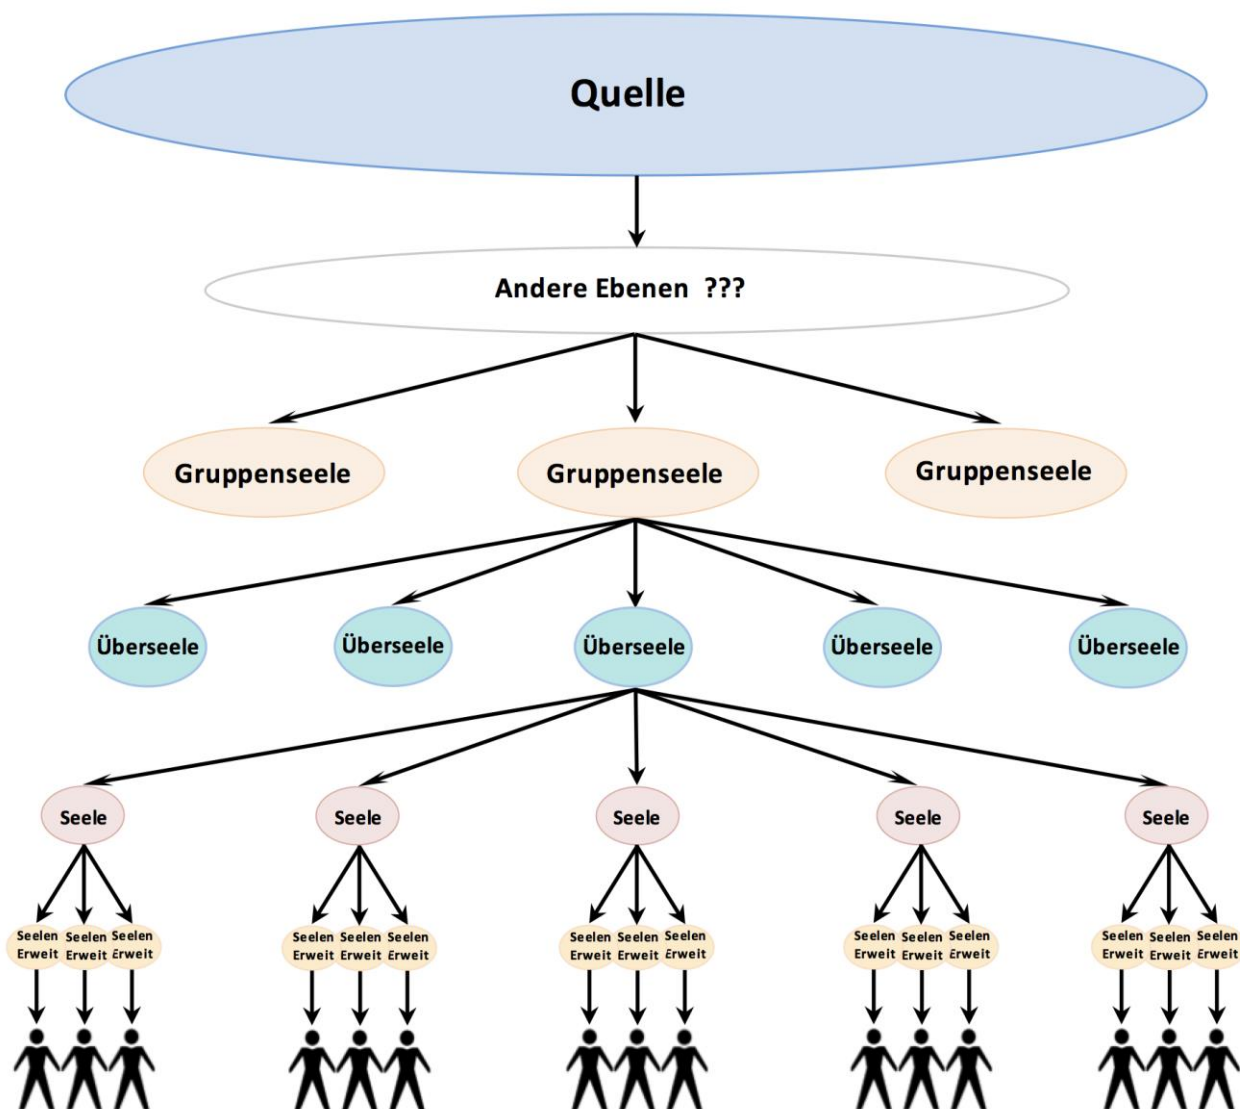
Quelle

Andere Ebenen ???

Gruppenseele
Gruppenseele
Gruppenseele

Überseele
Überseele
Überseele
Überseele
Überseele

Seele
Seele
Seele
Seele
Seele

Seelen Erweit
Seelen Erweit
Seelen Erweit
Seelen Erweit
Seelen Erweit
Seelen Erweit
Seelen Erweit
Seelen Erweit
Seelen Erweit
Seelen Erweit
Seelen Erweit
Seelen Erweit
Seelen Erweit
Seelen Erweit
Seelen Erweit